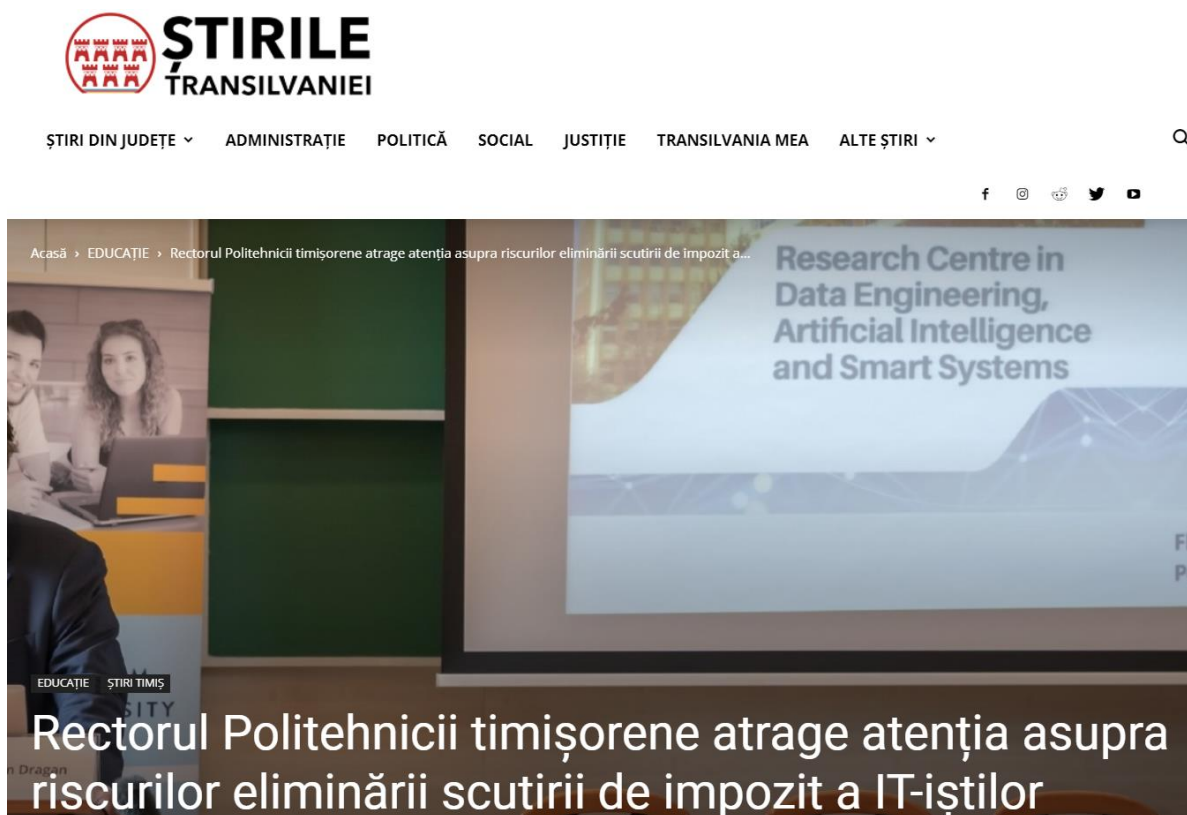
ȘTIRILE TRANSILVANIEI

ȘTIRI DIN JUDEȚE ADMINISTRAȚIE POLITICĂ SOCIAL JUSTIȚIE TRANSILVANIA MEA ALTE ȘTIRI

Acasă › EDUCAȚIE › Rectorul Politehnicii timișorene atrage atenția asupra riscurilor eliminării scutirii de impozit a...

Research Centre in Data Engineering, Artificial Intelligence and Smart Systems

F
P

SITY

n Dragan

EDUCAȚIE ȘTIRI TIMIȘ

Rectorul Politehnicii timișorene atrage atenția asupra riscurilor eliminării scutirii de impozit a IT-iștilor